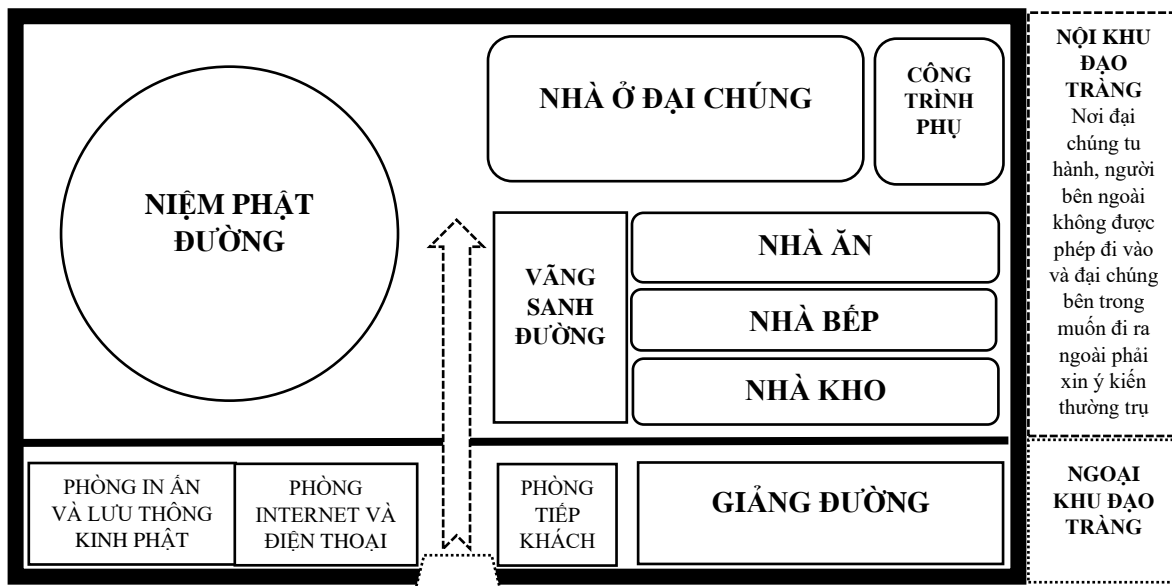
NIỆM PHẬT ĐƯỜNG

NHÀ Ở ĐẠI CHÚNG

CÔNG TRÌNH PHỤ

VÃNG SANH ĐƯỜNG

NHÀ ĂN

NHÀ BẾP

NHÀ KHO

NỘI KHU ĐẠO TRÀNG
Nơi đại chúng tu hành, người bên ngoài không được phép đi vào và đại chúng bên trong muốn đi ra ngoài phải xin ý kiến thường trụ

PHÒNG IN ẤN VÀ LƯU THÔNG KINH PHẬT

PHÒNG INTERNET VÀ ĐIỆN THOẠI

PHÒNG TIẾP KHÁCH

GIẢNG ĐƯỜNG

NGOẠI KHU ĐẠO TRÀNG